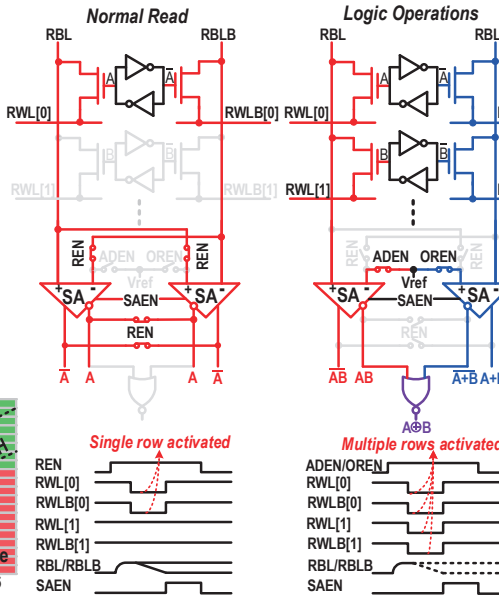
Normal Read

RBL

RBLB

A

$\overline{A}$

RWL[0]

RWLB[0]

B

$\overline{B}$

RWL[1]

RWLB[1]

REN

ADEN

OREN

REN

SA

SAEN

SA

REN

$\overline{A}$

A

A

$\overline{A}$

Single row activated

REN

RWL[0]

RWLB[0]

RWL[1]

RWLB[1]

RBL/RBLB

SAEN

Logic Operations

RBL

RBL

A

$\overline{A}$

RWL[0]

B

$\overline{B}$

RWL[1]

REN

ADEN

OREN

Vref

SA

SAEN

SA

REN

$\overline{AB}$

AB

$\overline{A+B}$

A+

A⊕B

Multiple rows activated

ADEN/OREN

RWL[0]

RWLB[0]

RWL[1]

RWLB[1]

RBL/RBLB

SAEN

e